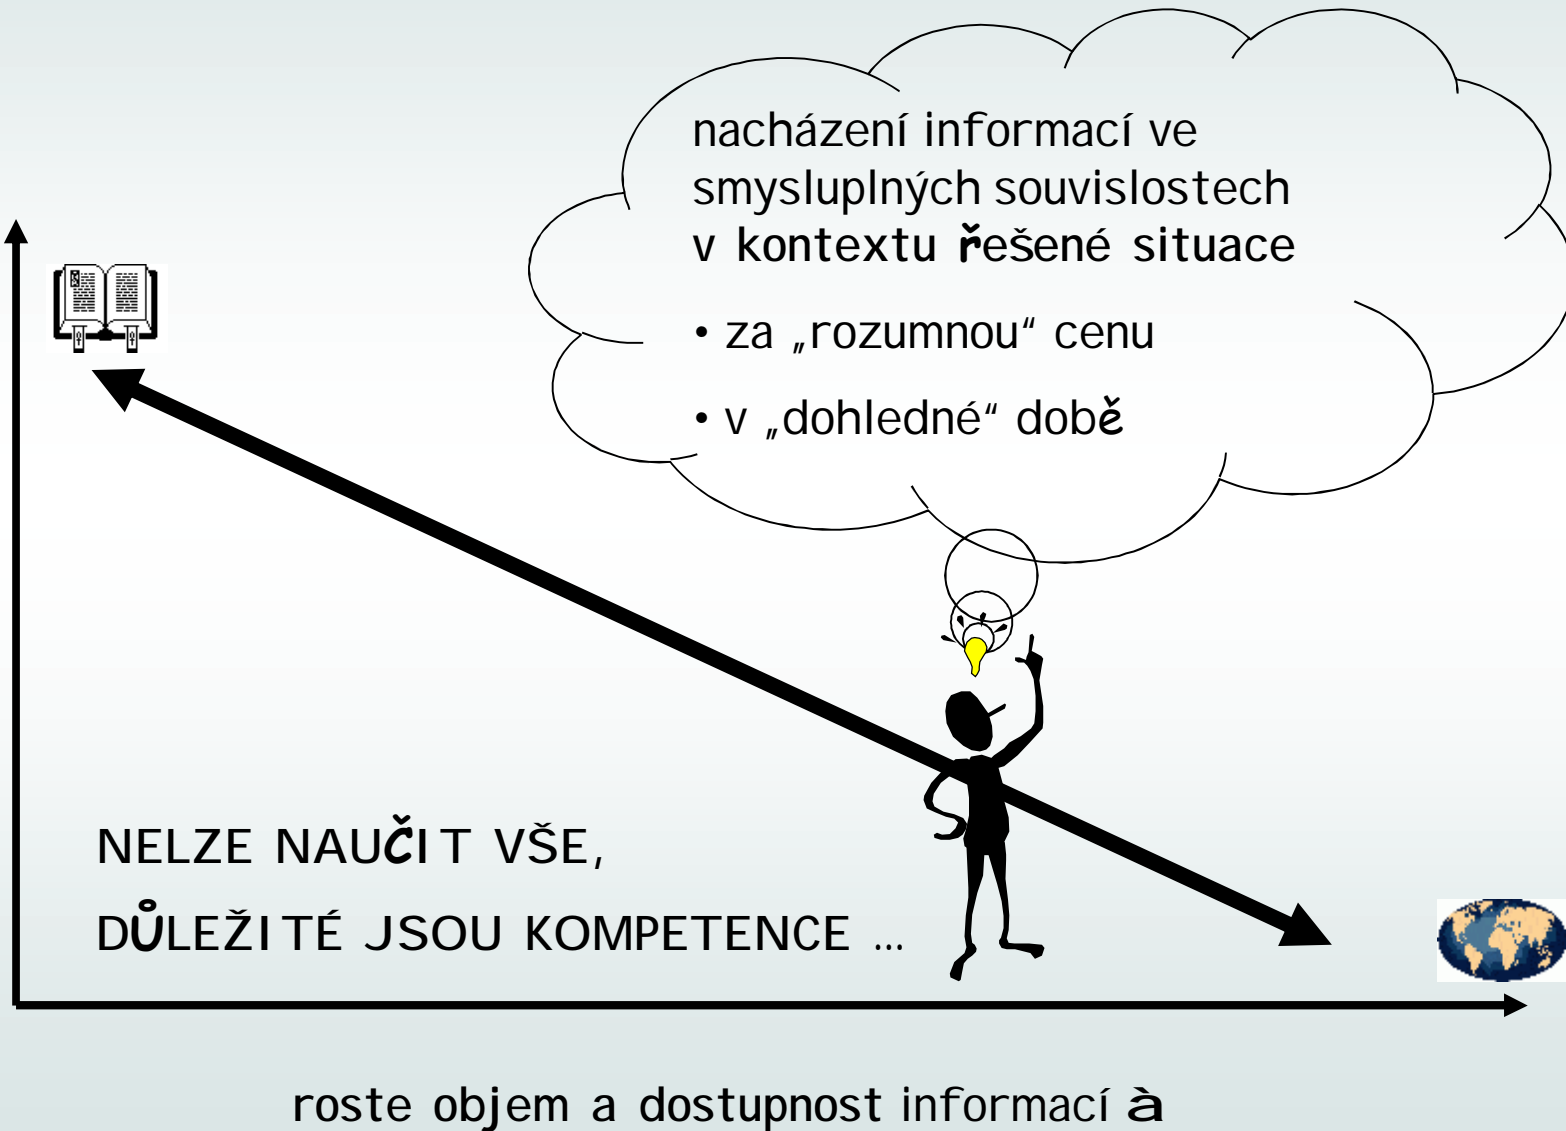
nacházení informací ve smysluplných souvislostech v kontextu řešené situace

• za „rozumnou“ cenu

• v „dohledné“ době

NELZE NAUČIT VŠE,

DŮLEŽITÉ JSOU KOMPETENCE …

roste objem a dostupnost informací à